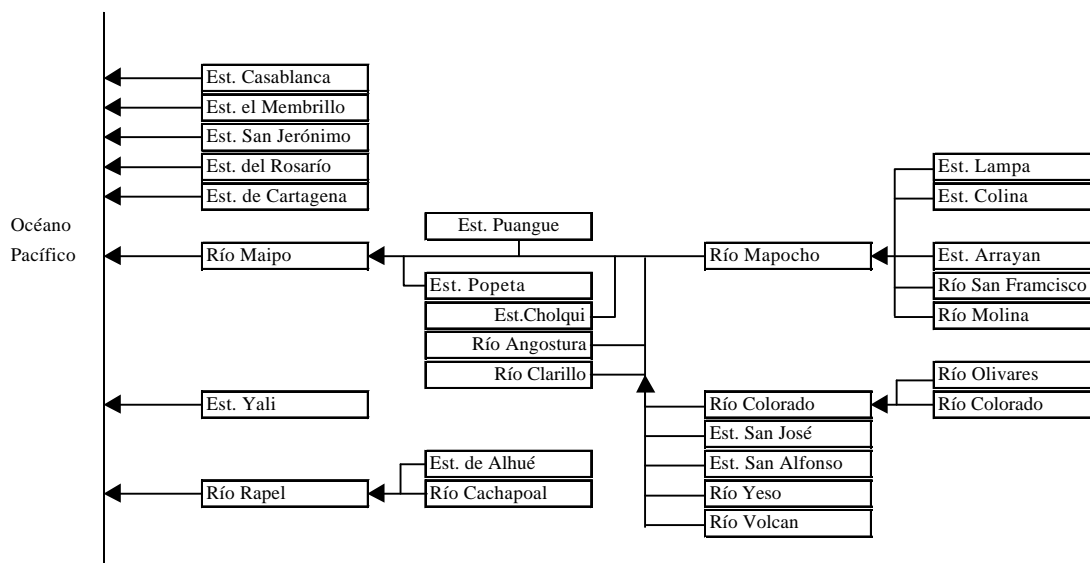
Est. Casablanca
Est. el Membrillo
Est. San Jerónimo
Est. del Rosarío
Est. de Cartagena

Océano Pacífico

Río Maipo
Est. Puangue
Est. Popeta
Est.Cholqui
Río Angostura
Río Clarillo

Río Mapocho
Est. Lampa
Est. Colina
Est. Arrayan
Río San Framcisco
Río Molina

Río Colorado
Río Olivares
Río Colorado
Est. San José
Est. San Alfonso
Río Yeso
Río Volcan

Est. Yali

Río Rapel
Est. de Alhué
Río Cachapoal